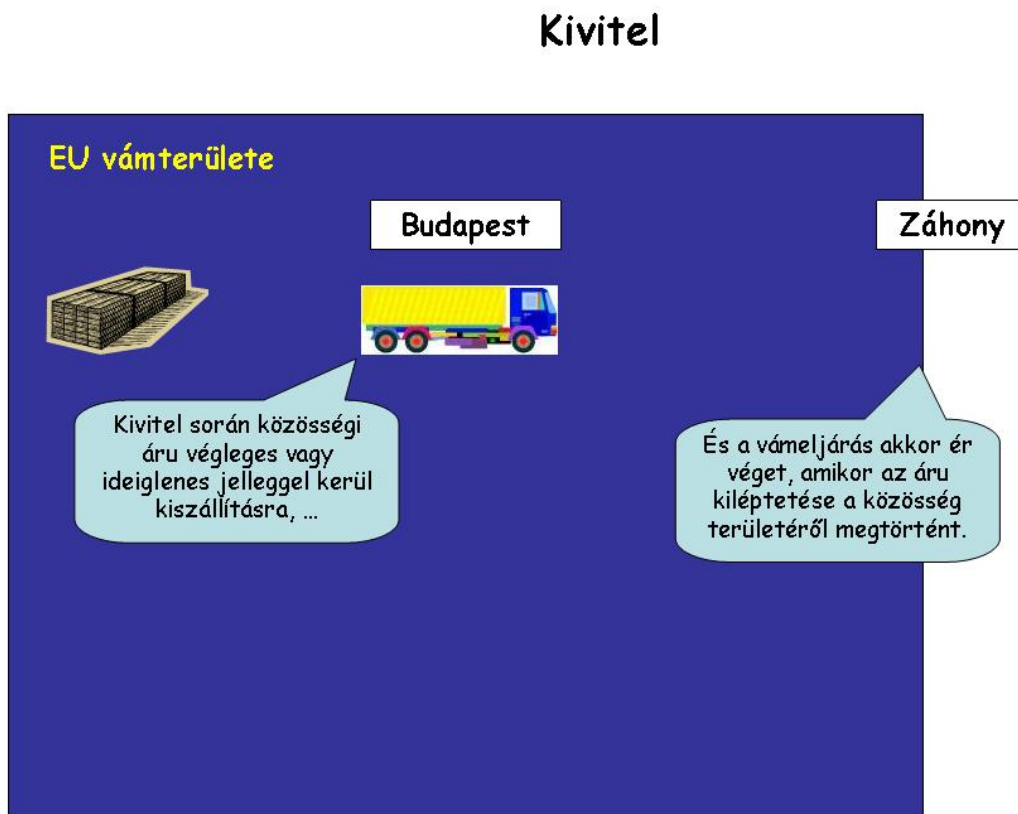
Kivitel

EU vámterülete

Budapest

Záhony

Kivitel során közösségi áru végleges vagy ideiglenes jelleggel kerül kiszállításra, …

És a vámeljárás akkor ér véget, amikor az áru kiléptetése a közösség területéről megtörtént.